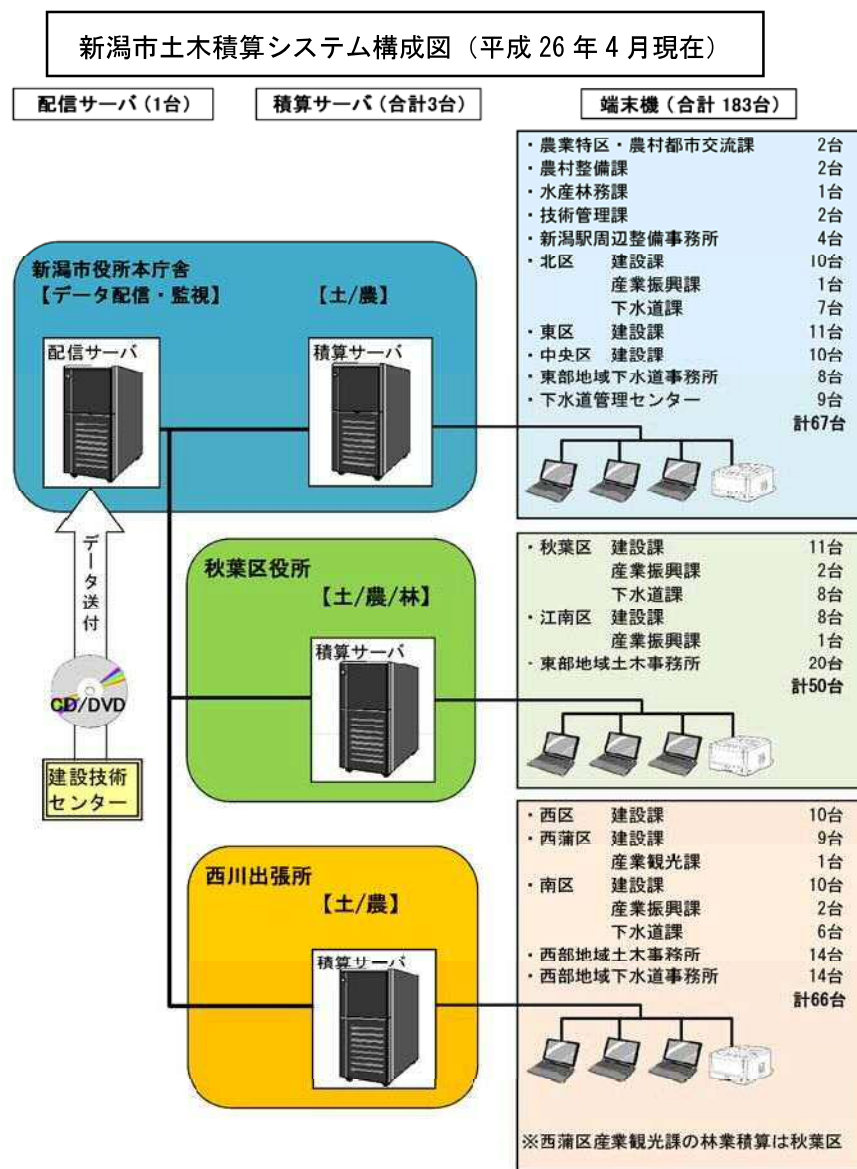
新潟市土木積算システム構成図（平成 26 年 4 月現在）

配信サーバ（1台）

積算サーバ（合計3台）

端末機（合計 183台）

・農業特区・農村都市交流課 2台
・農村整備課 2台
・水産林務課 1台
・技術管理課 2台
・新潟駅周辺整備事務所 4台
・北区 建設課 10台
産業振興課 1台
下水道課 7台
・東区 建設課 11台
・中央区 建設課 10台
・東部地域下水道事務所 8台
・下水道管理センター 9台
計67台

新潟市役所本庁舎
【データ配信・監視】

【土/農】

配信サーバ

積算サーバ

データ送付

CD/DVD

建設技術センター

秋葉区役所
【土/農/林】

積算サーバ

・秋葉区 建設課 11台
産業振興課 2台
下水道課 8台
・江南区 建設課 8台
産業振興課 1台
・東部地域土木事務所 20台
計50台

西川出張所
【土/農】

積算サーバ

・西区 建設課 10台
・西蒲区 建設課 9台
産業観光課 1台
・南区 建設課 10台
産業振興課 2台
下水道課 6台
・西部地域土木事務所 14台
・西部地域下水道事務所 14台
計66台

※西蒲区産業観光課の林業積算は秋葉区